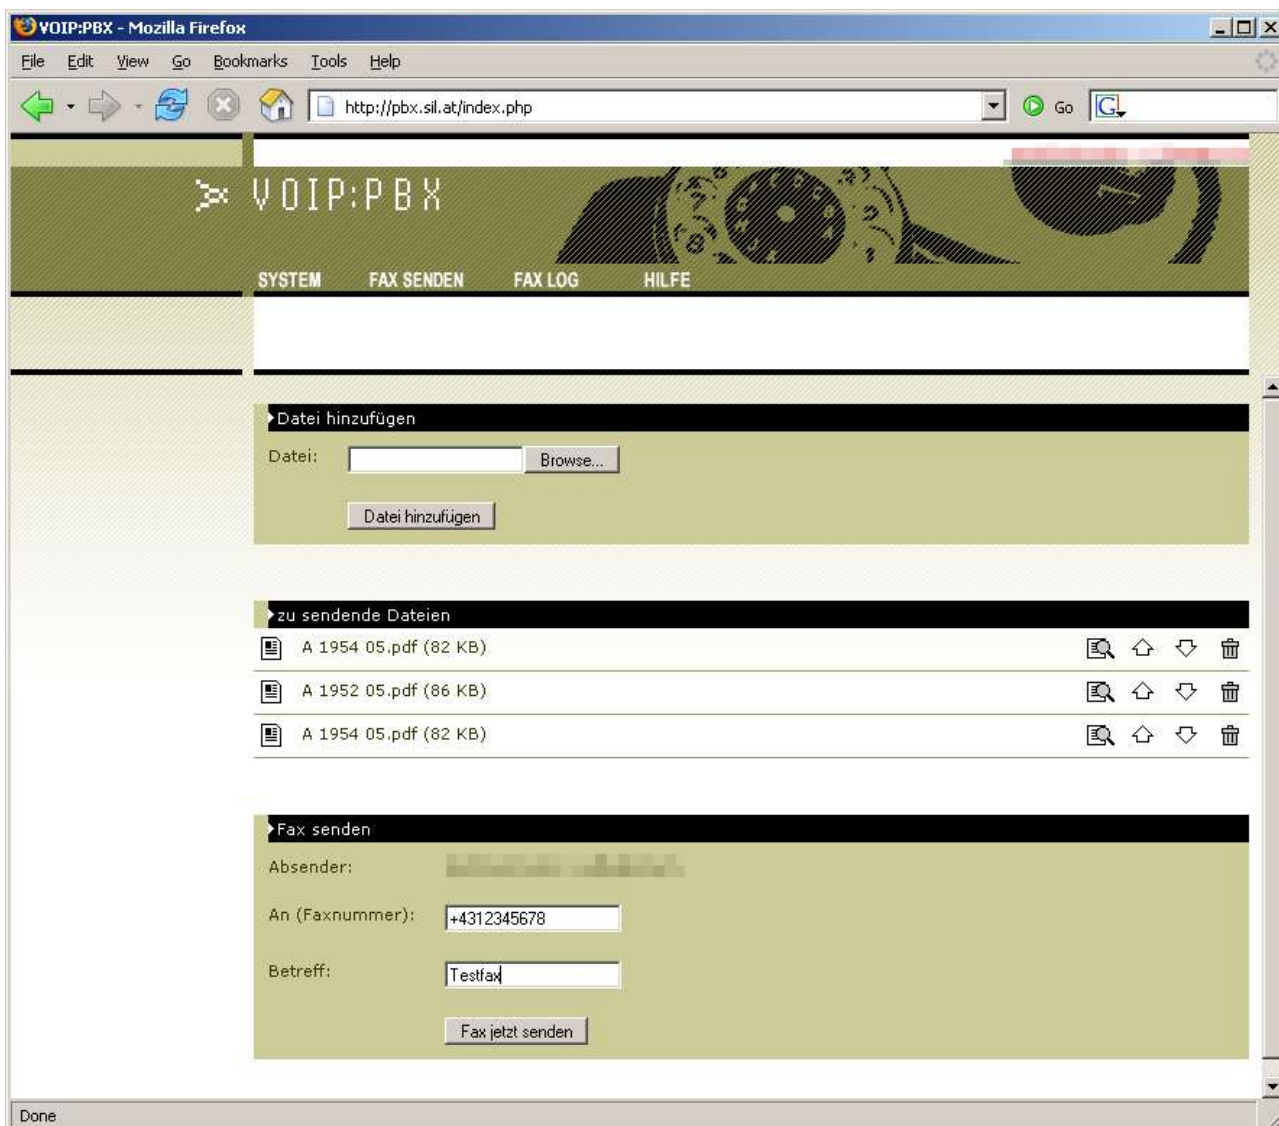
VOIP:PBX - Mozilla Firefox

File Edit View Go Bookmarks Tools Help

http://pbx.sil.at/index.php

Go

VOIP:PBX

SYSTEM FAX SENDEN FAX LOG HILFE

Datei hinzufügen

Datei: Browse...

Datei hinzufügen

zu sendende Dateien

A 1954 05.pdf (82 KB)

A 1952 05.pdf (86 KB)

A 1954 05.pdf (82 KB)

Fax senden

Absender: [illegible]

An (Faxnummer): +4312345678

Betreff: Testfax

Fax jetzt senden

Done